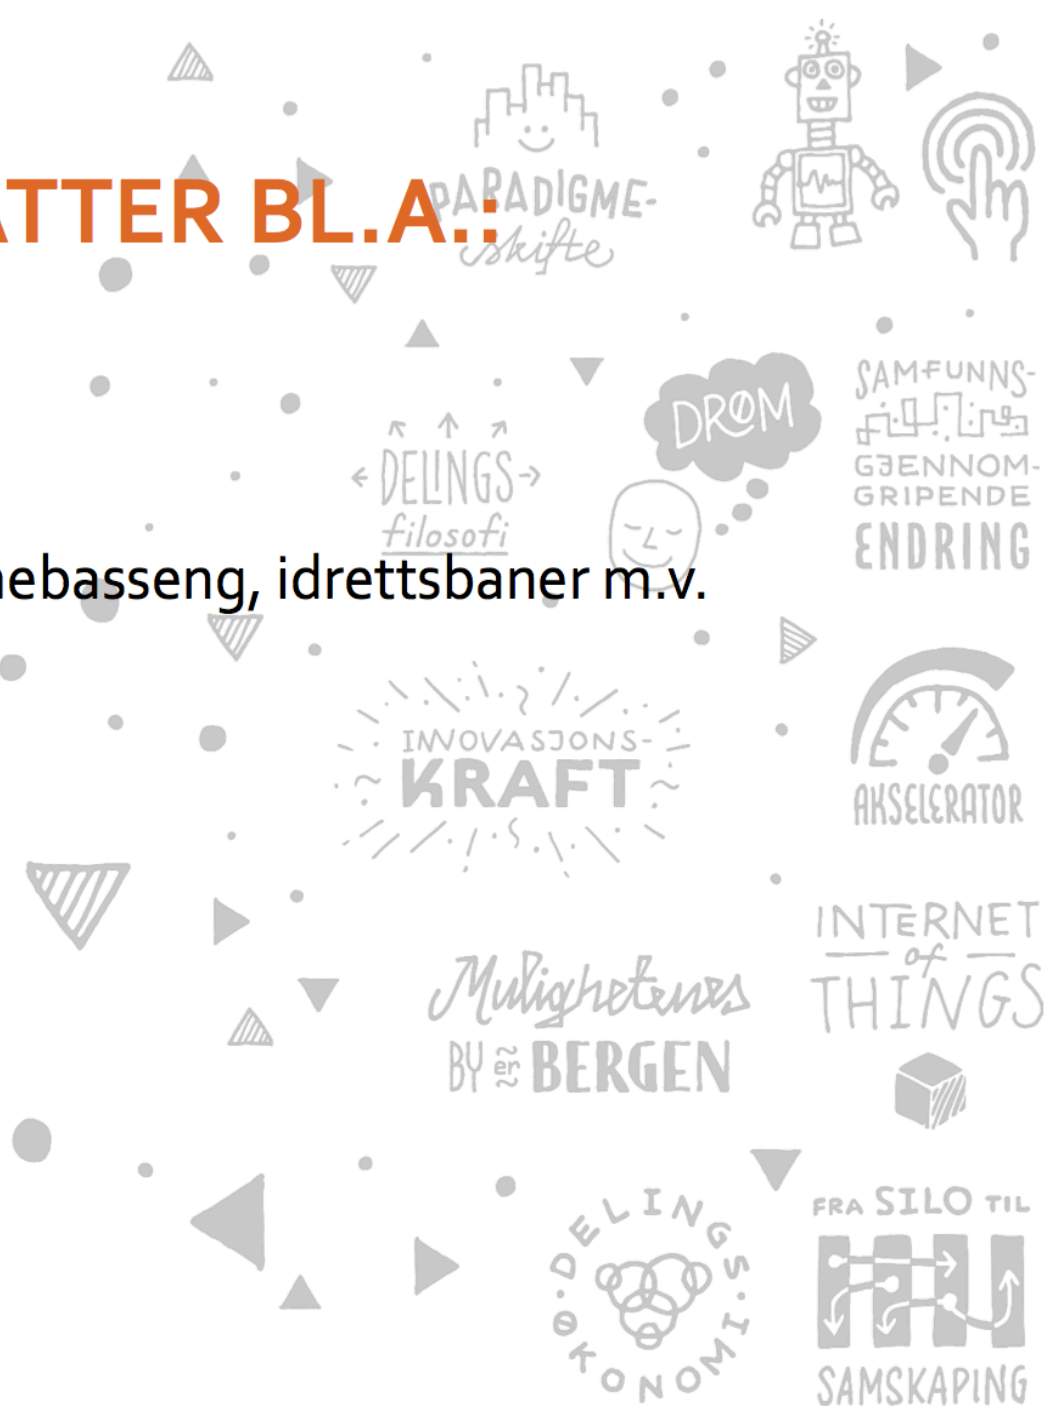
ATTER BL.A.:

ebasseng, idrettsbaner m.v.

PARADIGME-skifte

DELINGS-filosofi

DRØM

SAMFUNNS-GJENNOM-GRIPENDE ENDRING

INNOVASJONS-KRAFT

AKSELERATOR

Mulighetenes BY er BERGEN

INTERNET of THINGS

DELINGS-ØKONOMI

FRA SILO TIL SAMSKAPING